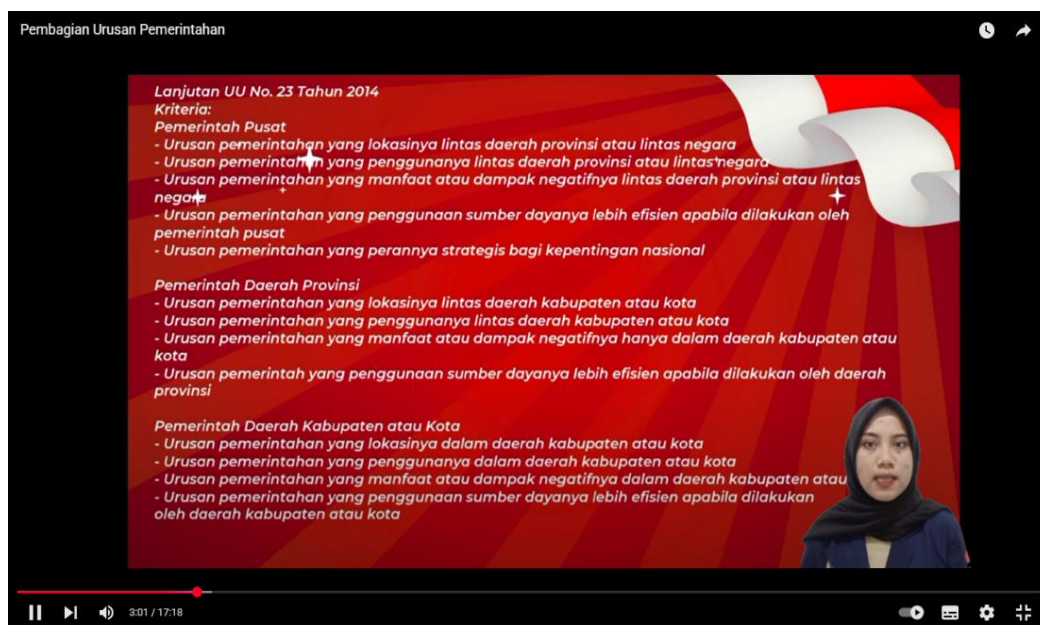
Pembagian Urusan Pemerintahan

Lanjutan UU No. 23 Tahun 2014
Kriteria:
Pemerintah Pusat
- Urusan pemerintahan yang lokasinya lintas daerah provinsi atau lintas negara
- Urusan pemerintahan yang penggunanya lintas daerah provinsi atau lintas negara
- Urusan pemerintahan yang manfaat atau dampak negatifnya lintas daerah provinsi atau lintas negara
- Urusan pemerintahan yang penggunaan sumber dayanya lebih efisien apabila dilakukan oleh pemerintah pusat
- Urusan pemerintahan yang perannya strategis bagi kepentingan nasional

Pemerintah Daerah Provinsi
- Urusan pemerintahan yang lokasinya lintas daerah kabupaten atau kota
- Urusan pemerintahan yang penggunanya lintas daerah kabupaten atau kota
- Urusan pemerintahan yang manfaat atau dampak negatifnya hanya dalam daerah kabupaten atau kota
- Urusan pemerintah yang penggunaan sumber dayanya lebih efisien apabila dilakukan oleh daerah provinsi

Pemerintah Daerah Kabupaten atau Kota
- Urusan pemerintahan yang lokasinya dalam daerah kabupaten atau kota
- Urusan pemerintahan yang penggunanya dalam daerah kabupaten atau kota
- Urusan pemerintahan yang manfaat atau dampak negatifnya dalam daerah kabupaten atau
- Urusan pemerintahan yang penggunaan sumber dayanya lebih efisien apabila dilakukan oleh daerah kabupaten atau kota

3:01 / 17:18